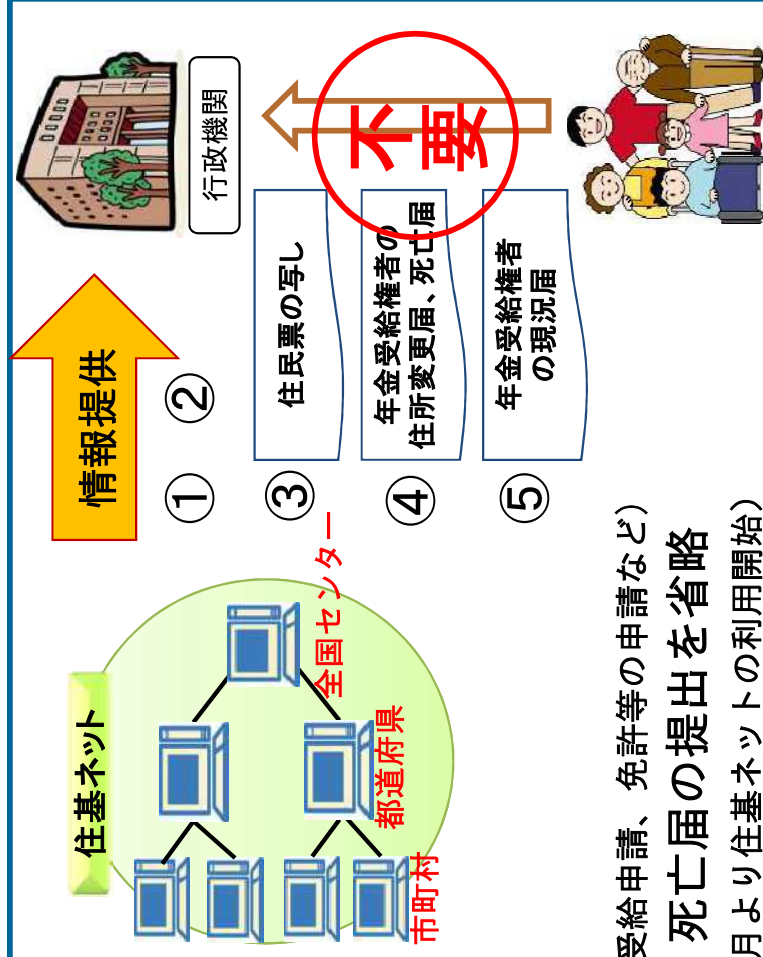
住基ネット

全国センター

都道府県

市町村

情報提供

行政機関

不要

①

②

③ 住民票の写し

④ 年金受給権者の住所変更届、死亡届

⑤ 年金受給権者の現況届

受給申請、免許等の申請など）

死亡届の提出を省略

月より住基ネットの利用開始）